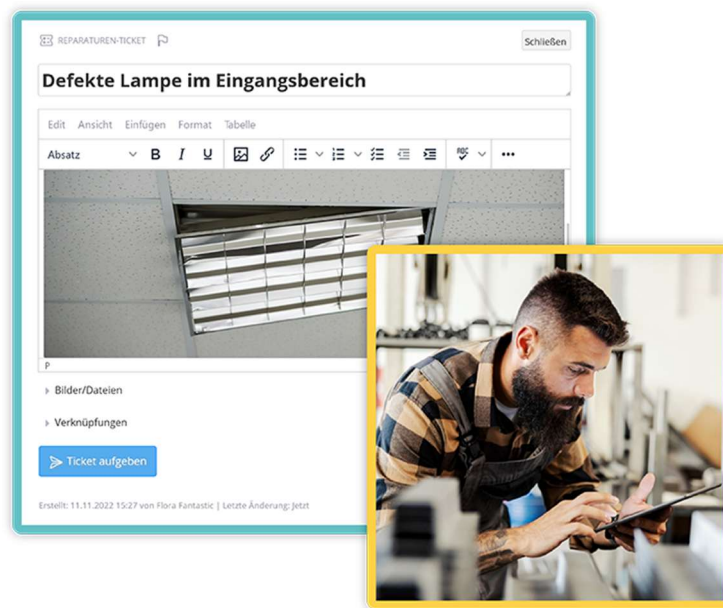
REPARATUREN-TICKET

Schließen

Defekte Lampe im Eingangsbereich

Edit Ansicht Einfügen Format Tabelle

Absatz

P

Bilder/Dateien

Verknüpfungen

Ticket aufgeben

Erstellt: 11.11.2022 15:27 von Flora Fantastic | Letzte Änderung: Jetzt